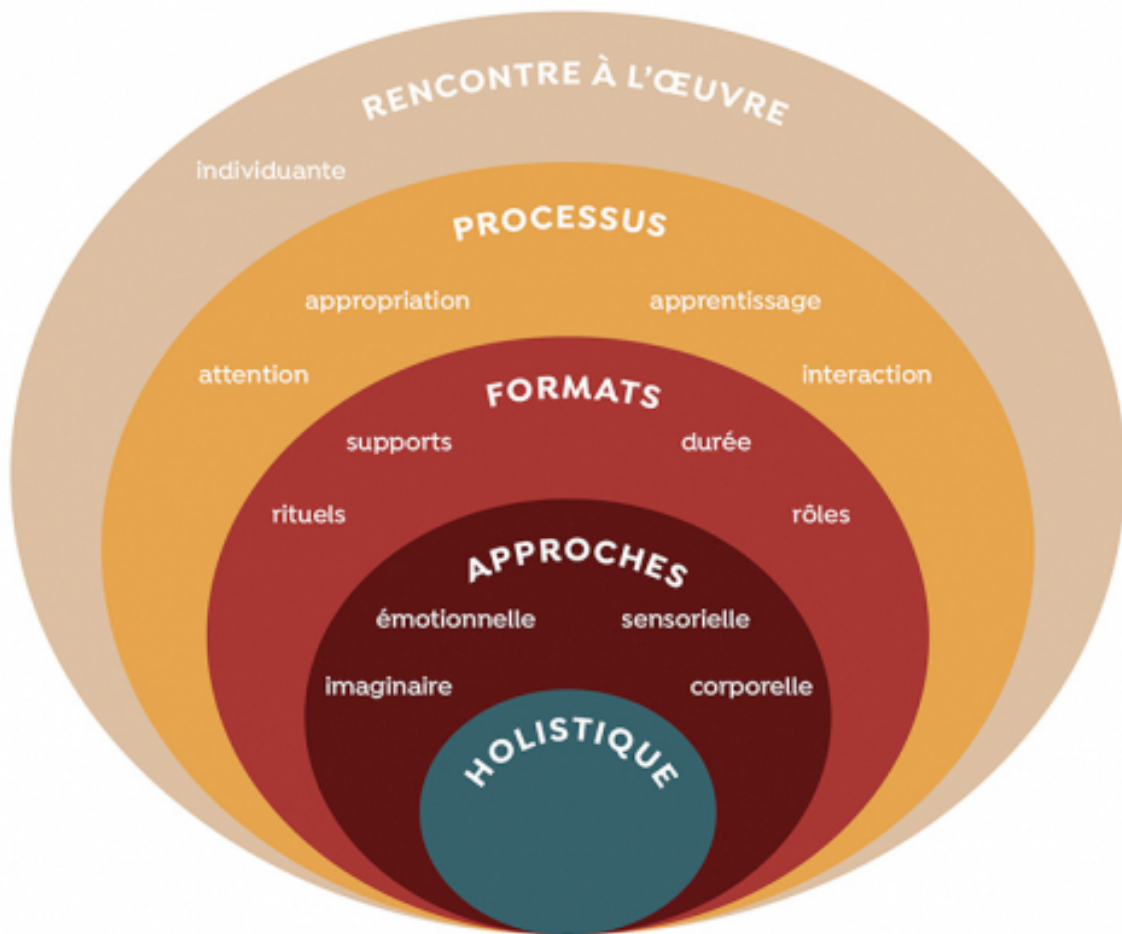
RENCONTRE À L'ŒUVRE

individuante

PROCESSUS

appropriation

apprentissage

attention

interaction

FORMATS

supports

durée

rituels

rôles

APPROCHES

émotionnelle

sensorielle

imaginaire

corporelle

HOLISTIQUE